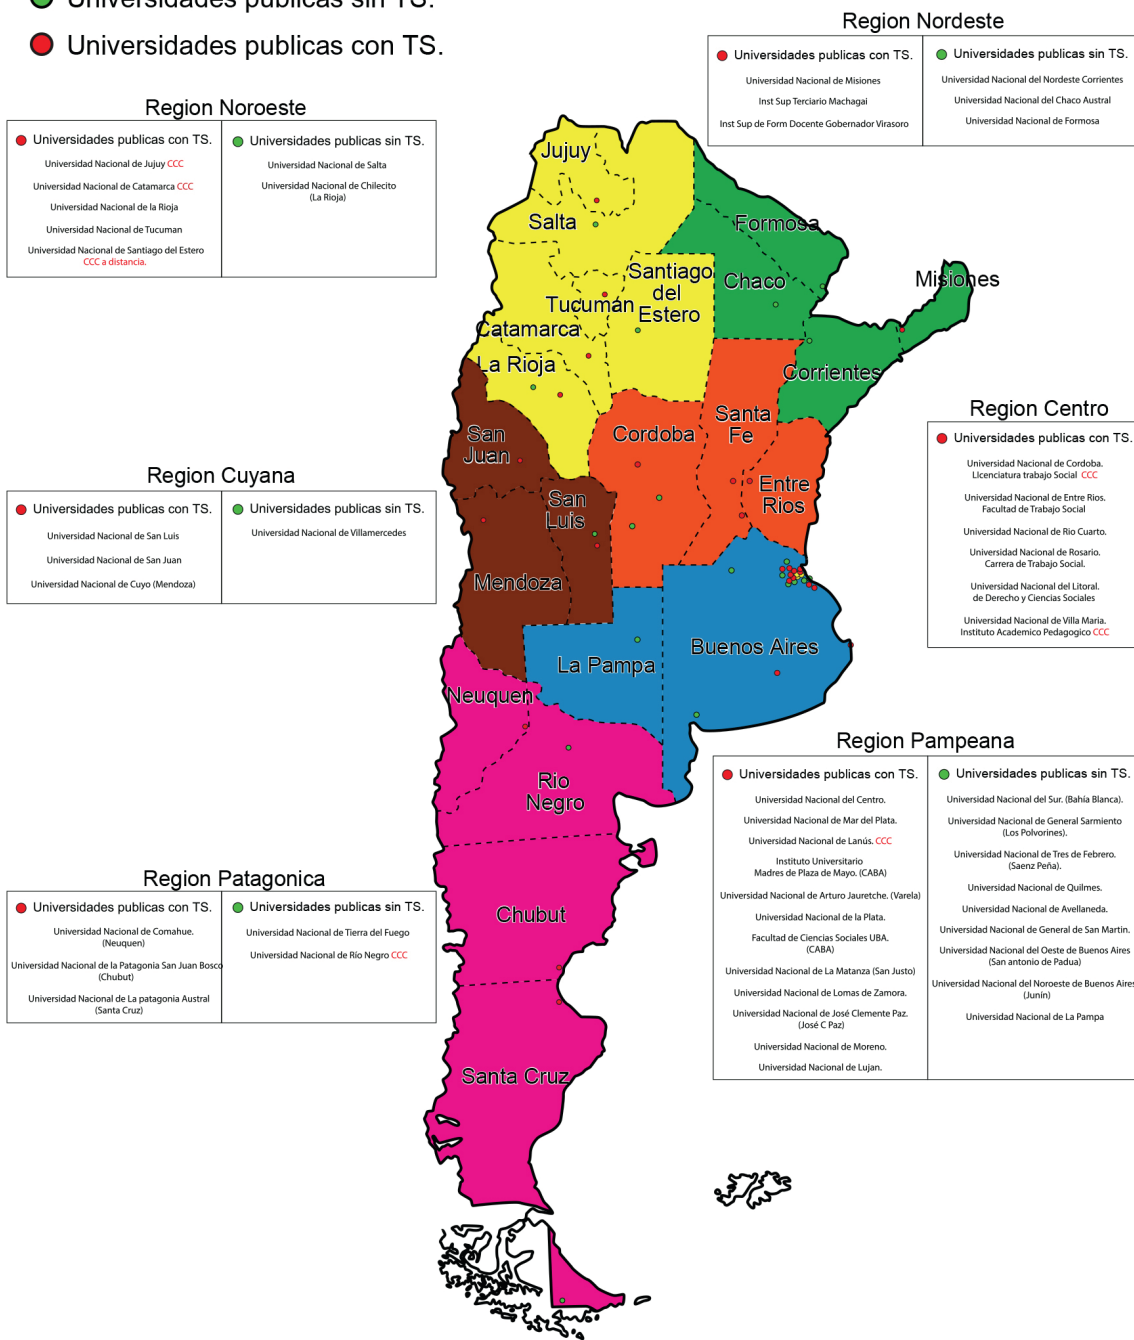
Universidades publicas sin TS.
Universidades publicas con TS.

Region Nordeste

| Universidades publicas con TS. | Universidades publicas sin TS. |
|---|---|
| Universidad Nacional de Misiones | Universidad Nacional del Nordeste Corrientes |
| Inst Sup Terciario Machagai | Universidad Nacional del Chaco Austral |
| Inst Sup de Form Docente Gobernador Virasoro | Universidad Nacional de Formosa |

Region Noroeste

| Universidades publicas con TS. | Universidades publicas sin TS. |
|---|---|
| Universidad Nacional de Jujuy CCC | Universidad Nacional de Salta |
| Universidad Nacional de Catamarca CCC | Universidad Nacional de Chilecito (La Rioja) |
| Universidad Nacional de la Rioja | |
| Universidad Nacional de Tucuman | |
| Universidad Nacional de Santiago del Estero CCC a distancia. | |

Jujuy
Salta
Formosa
Santiago del Estero
Chaco
Misiones
Tucumán
Catamarca
La Rioja
Corrientes
Santa Fe
San Juan
Cordoba
Entre Rios
San Luis
Mendoza
La Pampa
Buenos Aires
Neuquen
Rio Negro
Chubut
Santa Cruz

Region Centro

| Universidades publicas con TS. |
|---|
| Universidad Nacional de Cordoba. Licenciatura trabajo Social CCC |
| Universidad Nacional de Entre Rios. Facultad de Trabajo Social |
| Universidad Nacional de Rio Cuarto. |
| Universidad Nacional de Rosario. Carrera de Trabajo Social. |
| Universidad Nacional del Litoral. de Derecho y Ciencias Sociales |
| Universidad Nacional de Villa Maria. Instituto Academico Pedagogico CCC |

Region Cuyana

| Universidades publicas con TS. | Universidades publicas sin TS. |
|---|---|
| Universidad Nacional de San Luis | Universidad Nacional de Villamercedes |
| Universidad Nacional de San Juan | |
| Universidad Nacional de Cuyo (Mendoza) | |

Region Pampeana

| Universidades publicas con TS. | Universidades publicas sin TS. |
|---|---|
| Universidad Nacional del Centro. | Universidad Nacional del Sur. (Bahía Blanca). |
| Universidad Nacional de Mar del Plata. | Universidad Nacional de General Sarmiento (Los Polvorines). |
| Universidad Nacional de Lanús. CCC | Universidad Nacional de Tres de Febrero. (Saenz Peña). |
| Instituto Universitario Madres de Plaza de Mayo. (CABA) | Universidad Nacional de Quilmes. |
| Universidad Nacional de Arturo Jauretche. (Varela) | Universidad Nacional de Avellaneda. |
| Universidad Nacional de la Plata. | Universidad Nacional de General San Martin. |
| Facultad de Ciencias Sociales UBA. (CABA) | Universidad Nacional del Oeste de Buenos Aires (San antonio de Padua) |
| Universidad Nacional de La Matanza (San Justo) | Universidad Nacional del Noroeste de Buenos Aires (Junin) |
| Universidad Nacional de Lomas de Zamora. | Universidad Nacional de La Pampa |
| Universidad Nacional de José Clemente Paz. (José C Paz) | |
| Universidad Nacional de Moreno. | |
| Universidad Nacional de Lujan. | |

Region Patagonica

| Universidades publicas con TS. | Universidades publicas sin TS. |
|---|---|
| Universidad Nacional de Comahue. (Neuquen) | Universidad Nacional de Tierra del Fuego |
| Universidad Nacional de la Patagonia San Juan Bosco (Chubut) | Universidad Nacional de Rio Negro CCC |
| Universidad Nacional de La patagonia Austral (Santa Cruz) | |